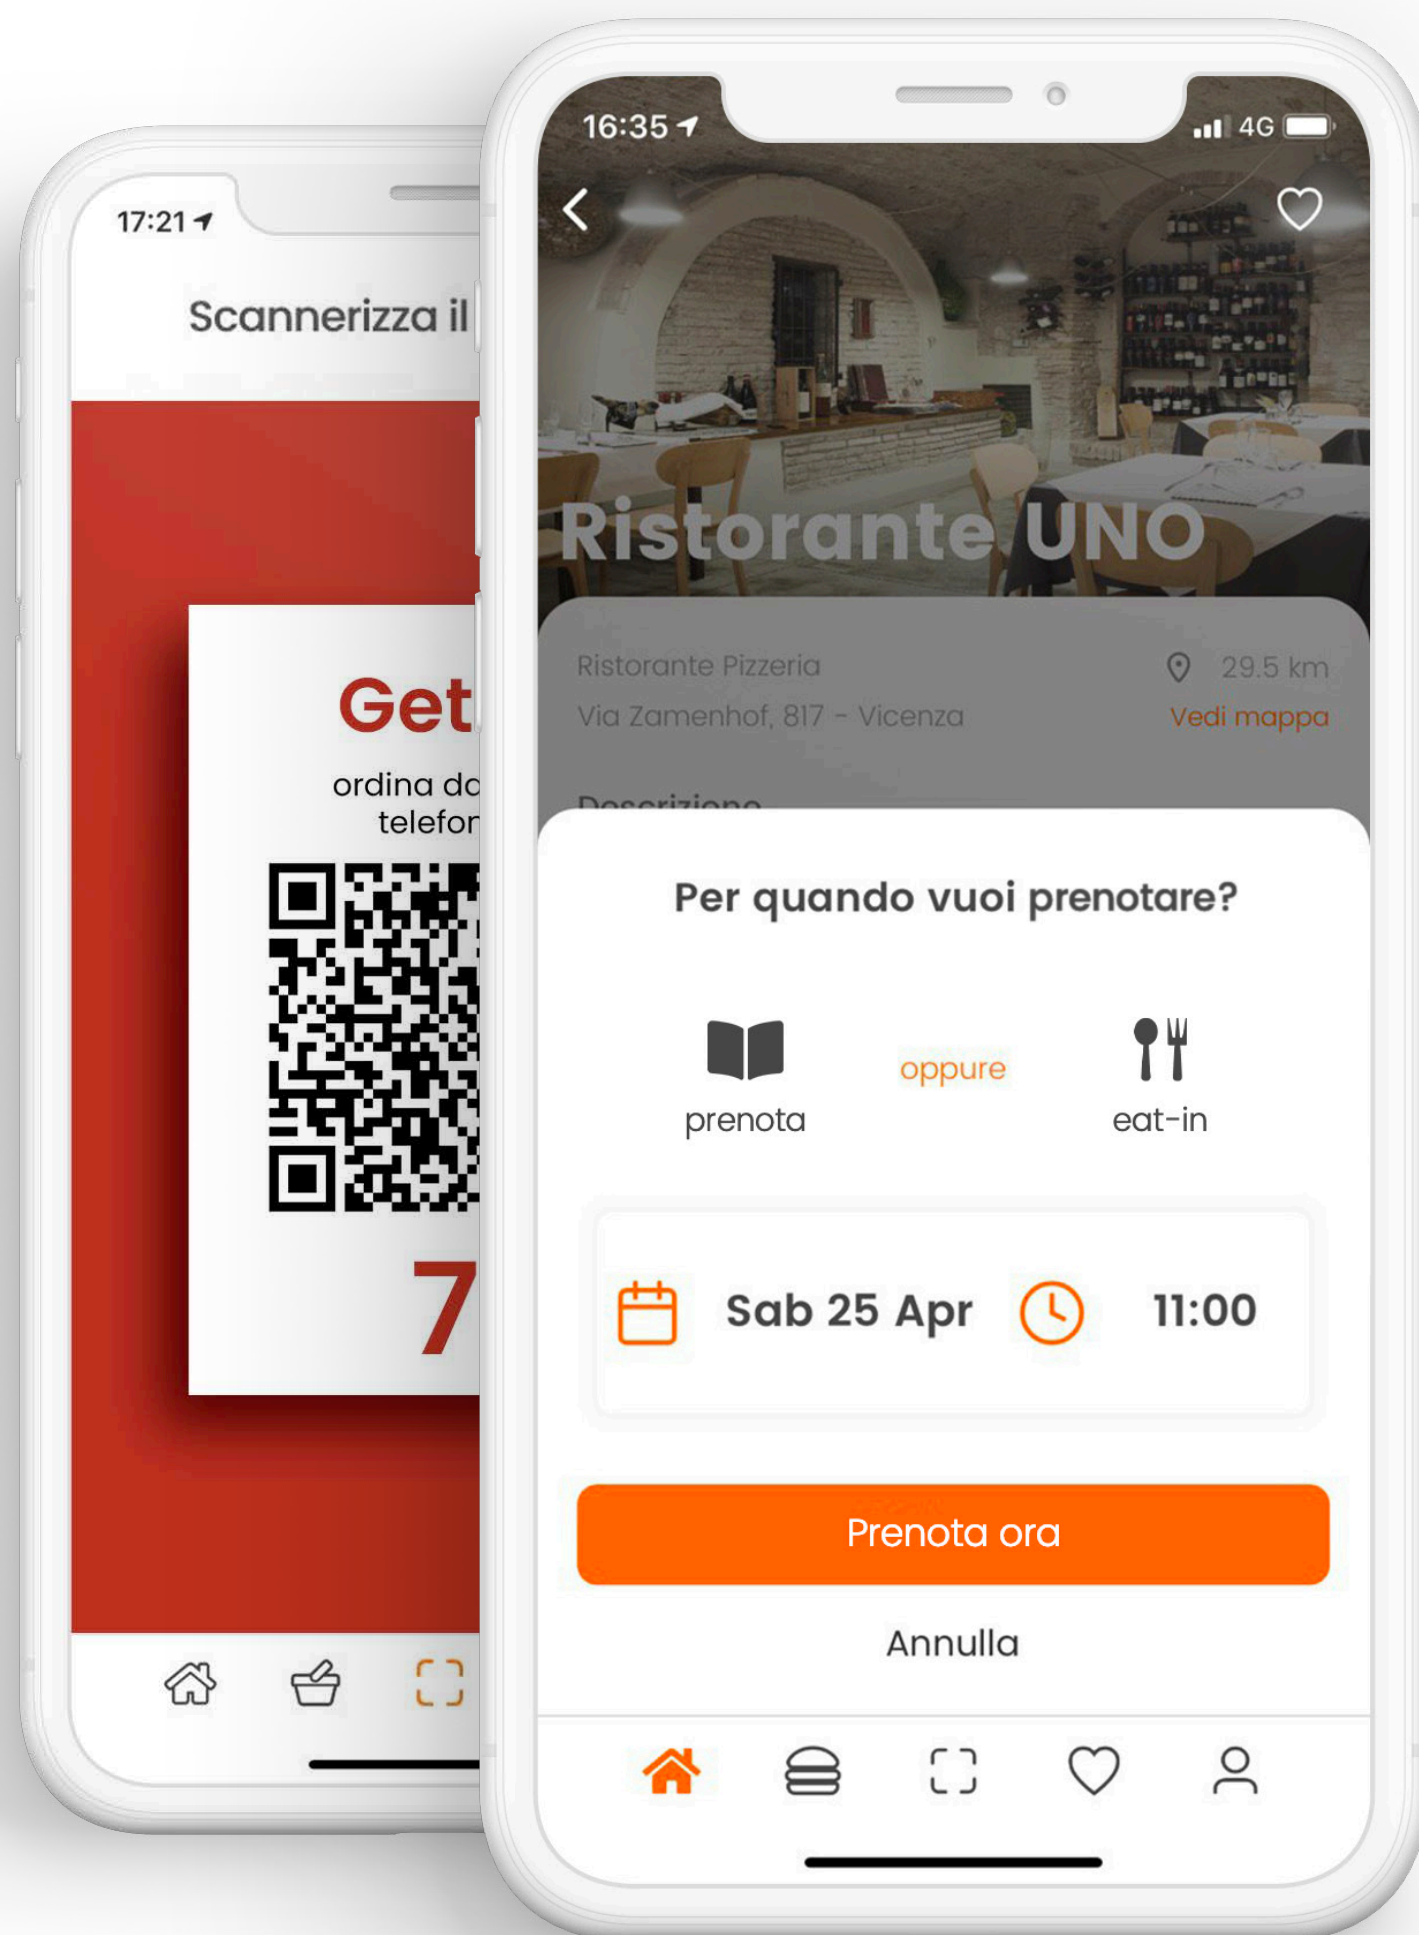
17:21

Scannerizza il

Get

ordina da telefon

7

16:35

4G

Ristorante UNO

Ristorante Pizzeria

29.5 km

Via Zamenhof, 817 - Vicenza

Vedi mappa

Descrizione

Per quando vuoi prenotare?

prenota

oppure

eat-in

Sab 25 Apr

11:00

Prenota ora

Annulla